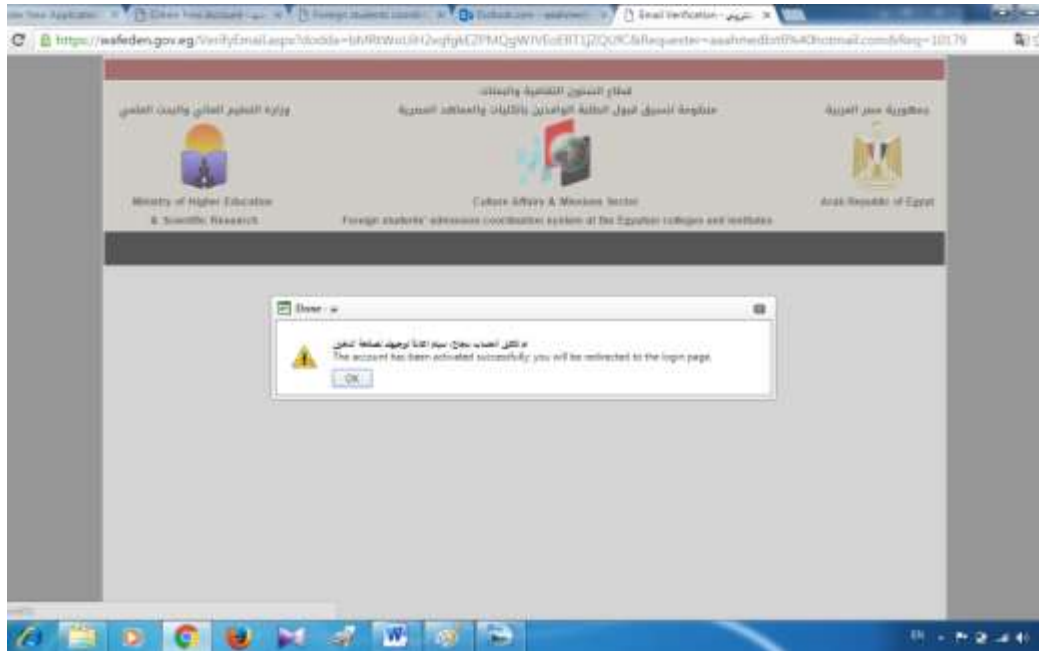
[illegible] | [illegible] | Foreign students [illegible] | Outlook.com - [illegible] | Email Verification - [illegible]

https://wafeden.gov.eg/VerifyEmail.aspx?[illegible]

قطاع الشئون الثقافية والبعثات
وزارة التعليم العالي والبحث العلمي
منظومة تنسيق قبول الطلبة الوافدين بالكليات والمعاهد المصرية
جمهورية مصر العربية

Ministry of Higher Education & Scientific Research
Culture Affairs & Missions Sector
Foreign students' admission coordination system at the Egyptian colleges and institutes
Arab Republic of Egypt

Done - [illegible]

تم تفعيل الحساب بنجاح، سيتم الآن توجيهك لصفحة الدخول
The account has been activated successfully you will be redirected to the login page.

OK

EN